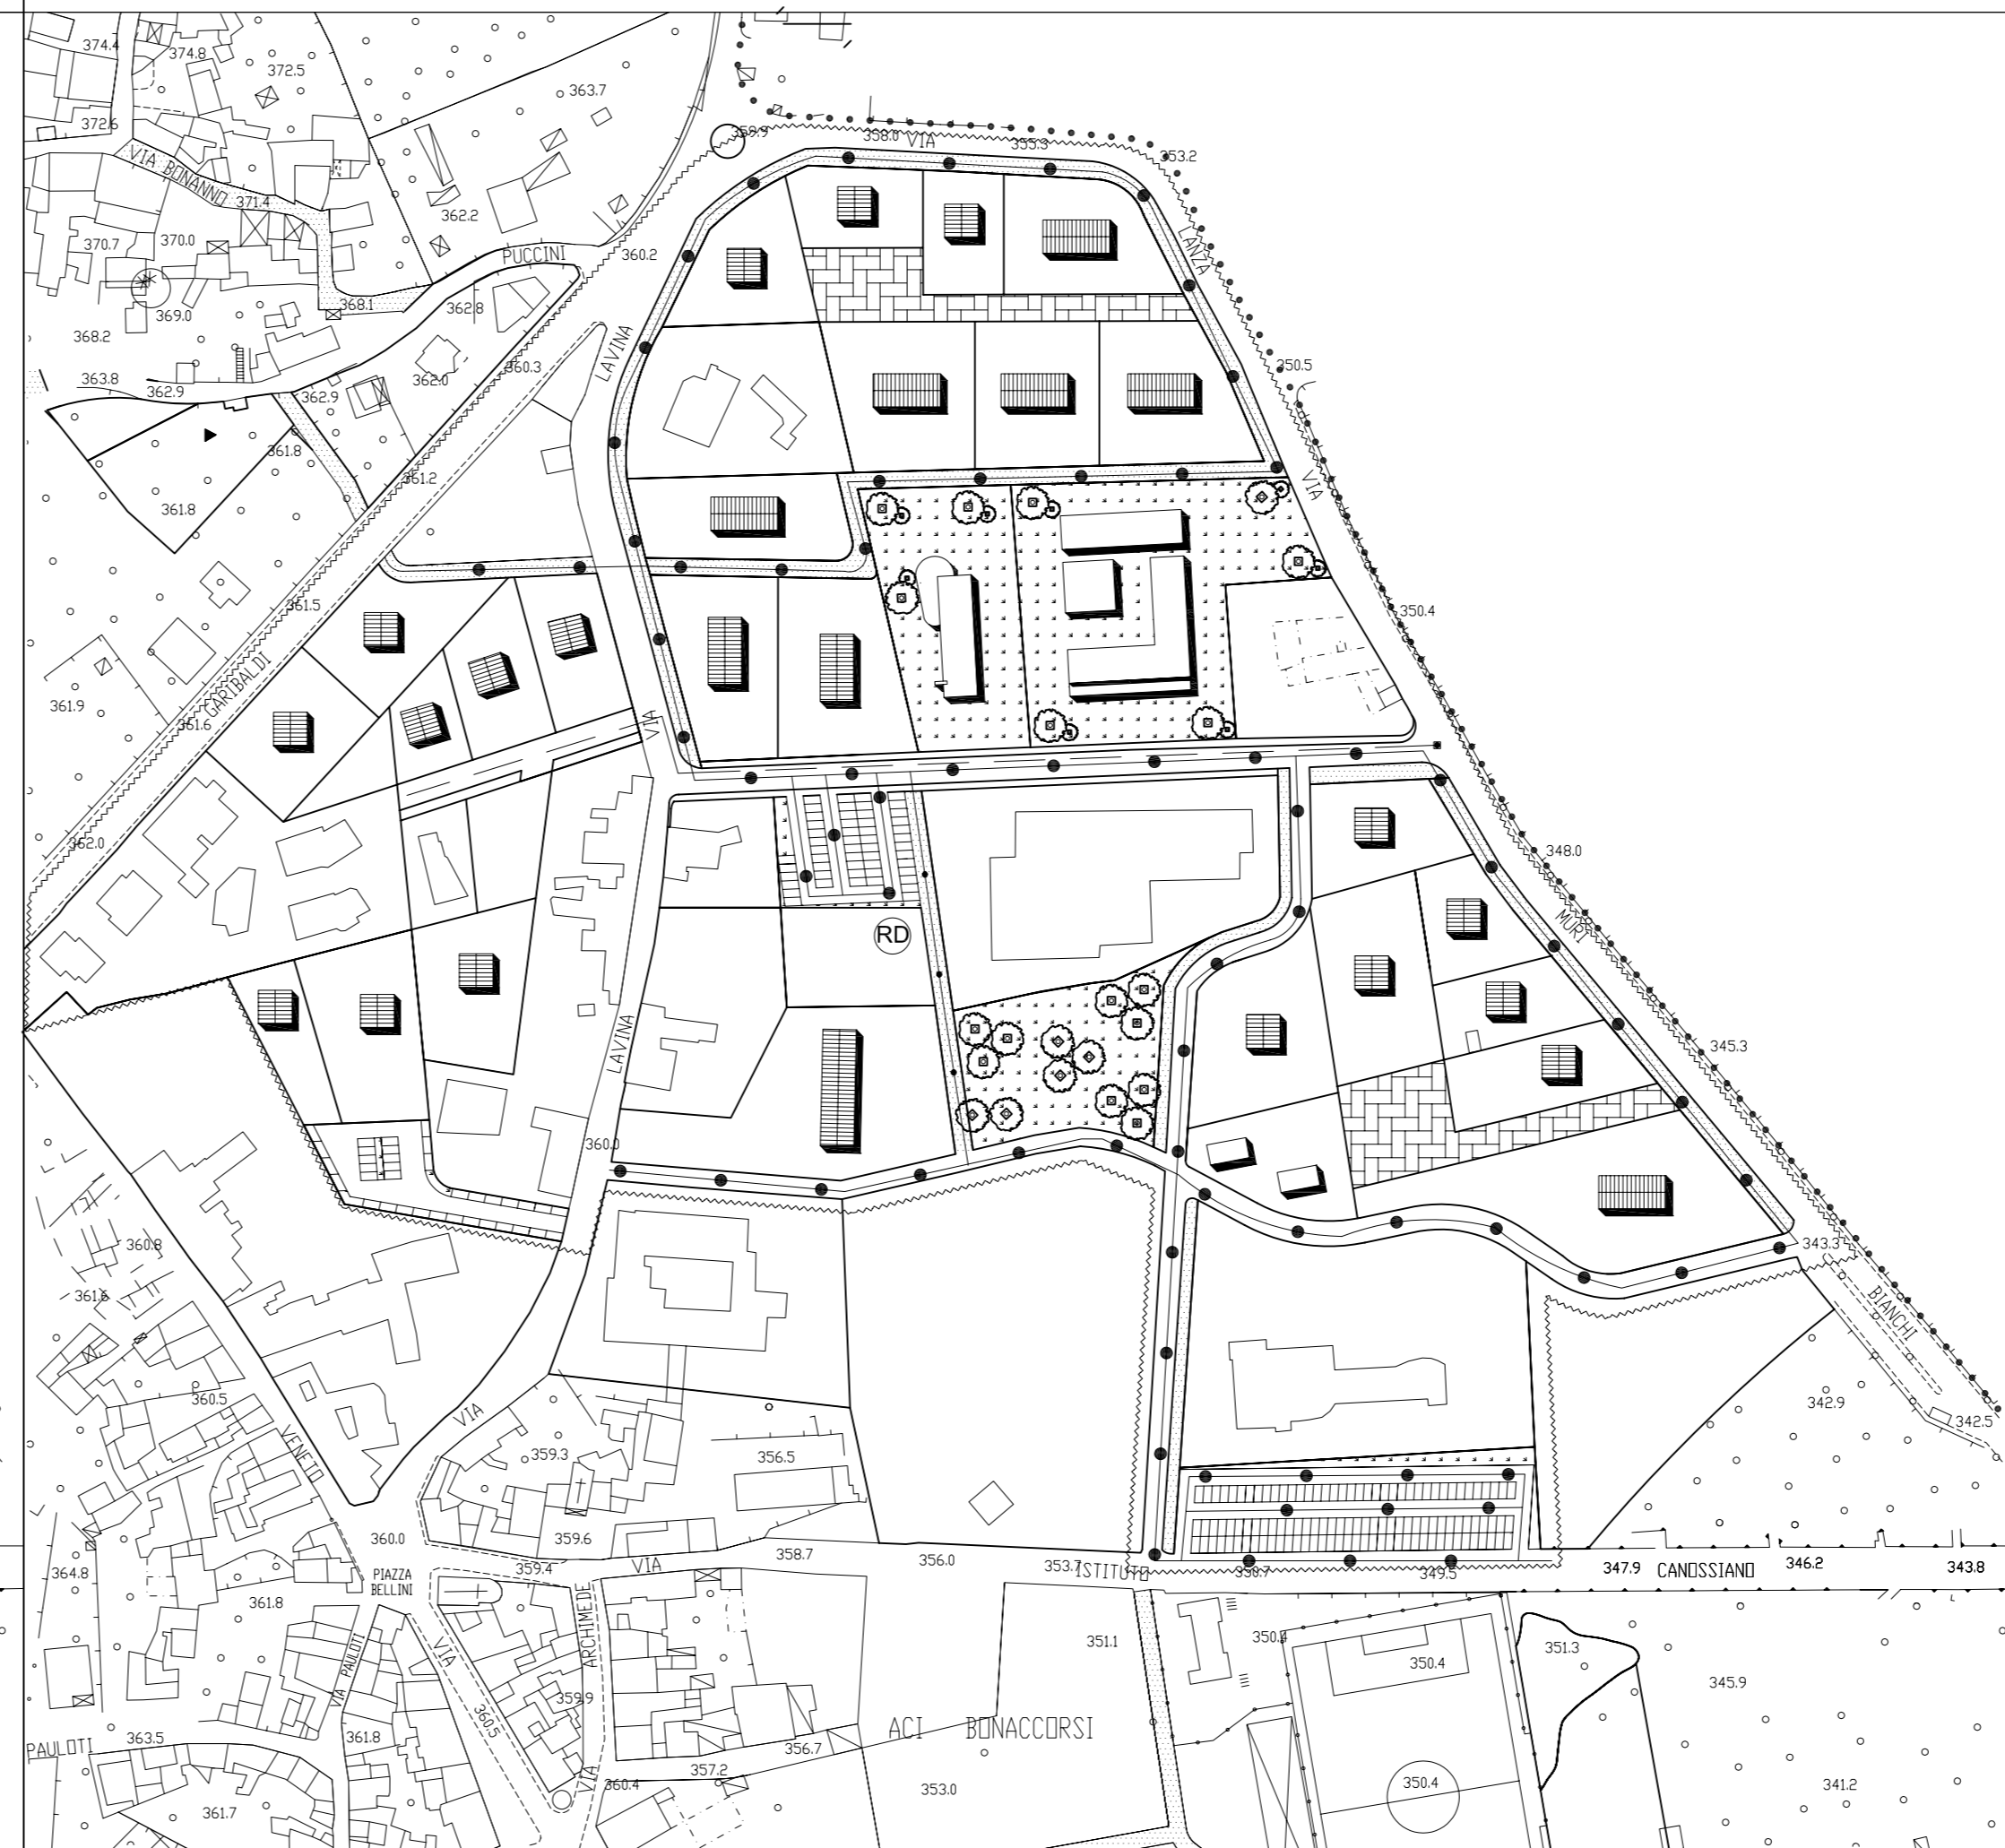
374.4
374.8
372.5
363.7
372.6
VIA BONANNO
371.4
362.2
370.7
370.0
PUCCINI
360.2
369.0
368.1
362.8
368.2
363.8
362.9
362.0
362.9
360.3
LAVINA
361.8
361.2
361.8
361.5
GARIBALDI
361.9
361.6
362.0
359.9
358.0 VIA
355.3
353.2
LANZA
350.5
VIA
350.4
VIA
348.0
MURI
RD
345.3
LAVINA
360.0
343.3
BIANCHI
360.8
361.6
342.9
342.5
360.5
VENETO
VIA
359.3
356.5
359.6
360.0
364.8
PIAZZA BELLINI
359.4
VIA
358.7
356.0
353.7
ISTITUTO
350.7
349.5
347.9
CANOSSIANO
346.2
343.8
361.8
VIA PAULOTI
VIA
ARCHIMEDE
351.1
350.8
350.4
351.3
345.9
360.5
359.9
PAULOTI
363.5
361.8
ACI BONACCORSI
356.7
VIA
357.2
360.4
353.0
350.4
341.2
361.7